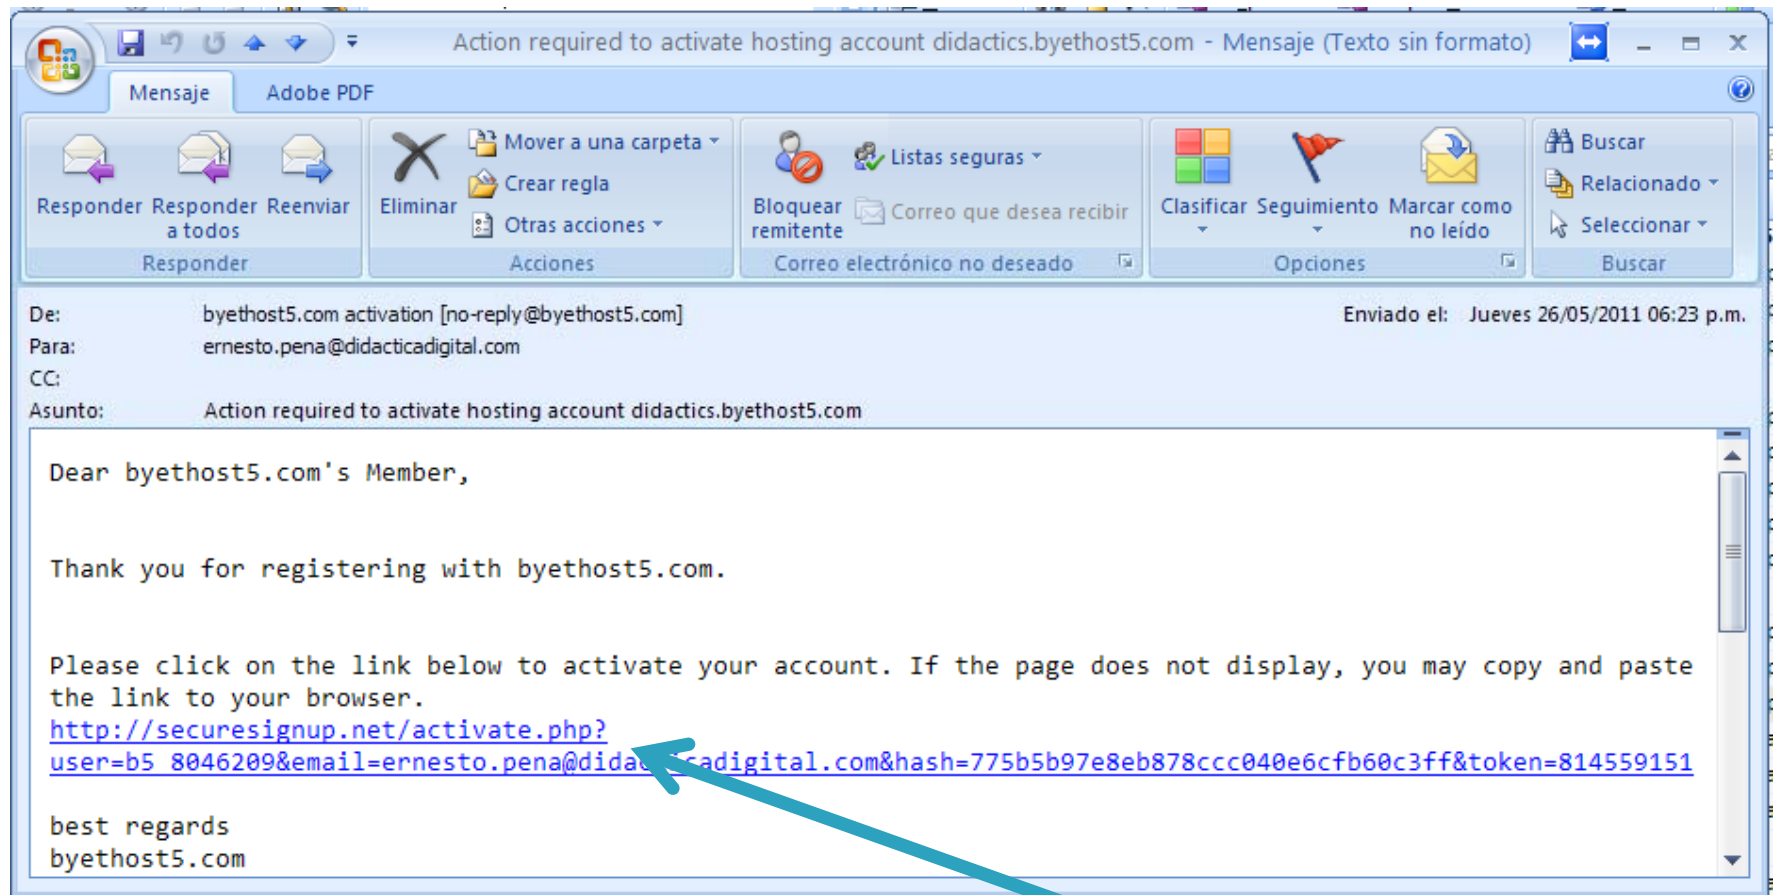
Action required to activate hosting account didactics.byethost5.com - Mensaje (Texto sin formato)

Mensaje Adobe PDF

Responder Responder a todos Reenviar
Responder

Eliminar Mover a una carpeta Crear regla Otras acciones
Acciones

Bloquear remitente Listas seguras Correo que desea recibir
Correo electrónico no deseado

Clasificar Seguimiento Marcar como no leído
Opciones

Buscar Relacionado Seleccionar
Buscar

De: byethost5.com activation [no-reply@byethost5.com]
Enviado el: Jueves 26/05/2011 06:23 p.m.
Para: ernesto.pena@didacticadigital.com
CC:
Asunto: Action required to activate hosting account didactics.byethost5.com

Dear byethost5.com's Member,

Thank you for registering with byethost5.com.

Please click on the link below to activate your account. If the page does not display, you may copy and paste the link to your browser.
http://securesignup.net/activate.php?user=b5_8046209&email=ernesto.pena@dida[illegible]cadigital.com&hash=775b5b97e8eb878ccc040e6cfb60c3ff&token=814559151

best regards
byethost5.com